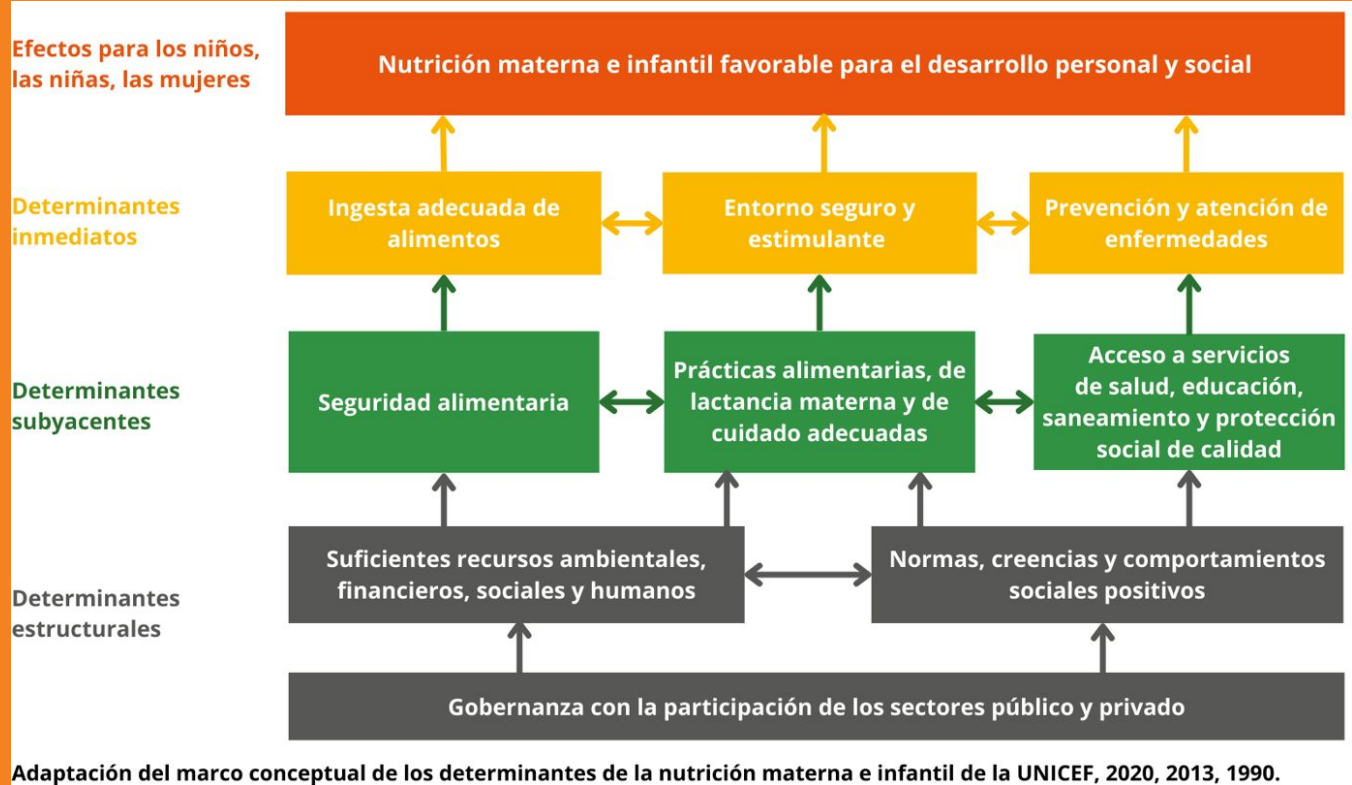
Efectos para los niños, las niñas, las mujeres

Nutrición materna e infantil favorable para el desarrollo personal y social

Determinantes inmediatos

Ingesta adecuada de alimentos

Entorno seguro y estimulante

Prevención y atención de enfermedades

Determinantes subyacentes

Seguridad alimentaria

Prácticas alimentarias, de lactancia materna y de cuidado adecuadas

Acceso a servicios de salud, educación, saneamiento y protección social de calidad

Determinantes estructurales

Suficientes recursos ambientales, financieros, sociales y humanos

Normas, creencias y comportamientos sociales positivos

Gobernanza con la participación de los sectores público y privado

Adaptación del marco conceptual de los determinantes de la nutrición materna e infantil de la UNICEF, 2020, 2013, 1990.